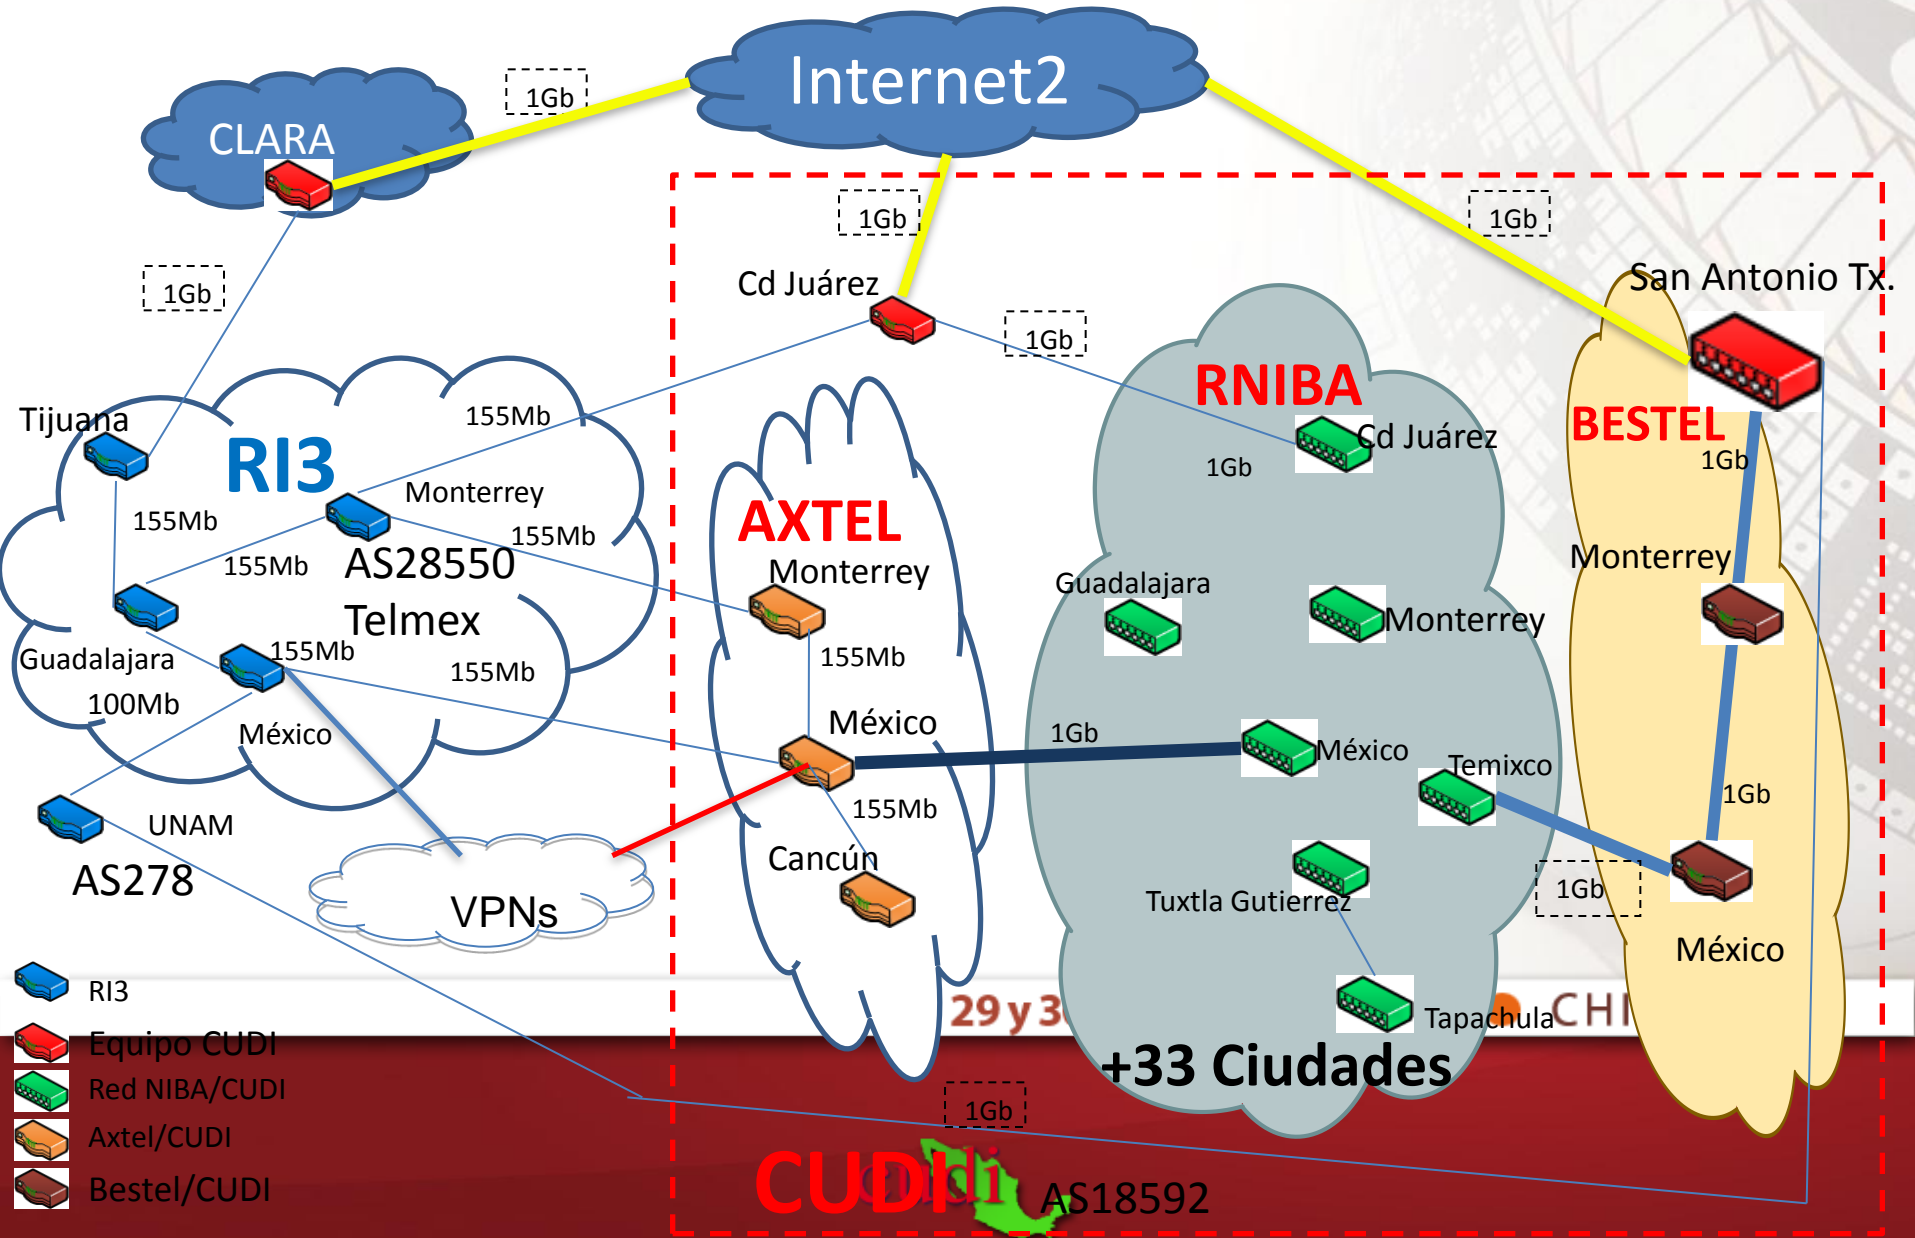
Internet2

CLARA

1Gb

1Gb

1Gb

1Gb

Cd Juárez

San Antonio Tx.

1Gb

RNIBA

BESTEL

Tijuana

RI3

155Mb

Monterrey

Cd Juárez

1Gb

1Gb

155Mb

155Mb

155Mb

AS28550

AXTEL

Monterrey

Guadalajara

Monterrey

Monterrey

Telmex

Guadalajara

155Mb

155Mb

155Mb

100Mb

México

México

1Gb

México

Temixco

155Mb

1Gb

UNAM

Cancún

AS278

VPNs

Tuxtla Gutierrez

1Gb

México

RI3

29 y 3

Tapachula

CHI

Equipo CUDI

+33 Ciudades

Red NIBA/CUDI

1Gb

Axtel/CUDI

Bestel/CUDI

CUDI

AS18592